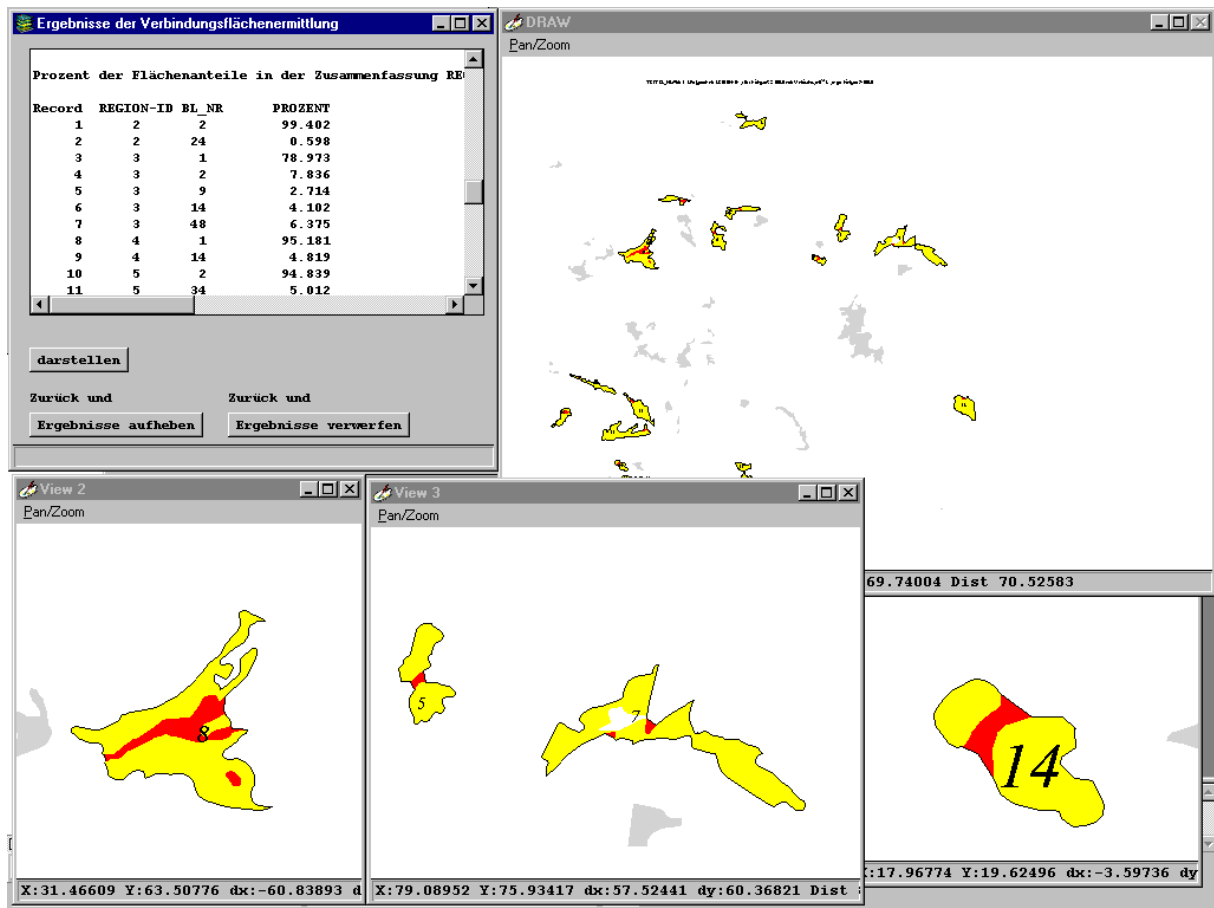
Ergebnisse der Verbindungsflächenermittlung

Prozent der Flächenanteile in der Zusammenfassung RE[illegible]

| Record | REGION-ID | BL_NR | PROZENT |
|---|---|---|---|
| 1 | 2 | 2 | 99.402 |
| 2 | 2 | 24 | 0.598 |
| 3 | 3 | 1 | 78.973 |
| 4 | 3 | 2 | 7.836 |
| 5 | 3 | 9 | 2.714 |
| 6 | 3 | 14 | 4.102 |
| 7 | 3 | 48 | 6.375 |
| 8 | 4 | 1 | 95.181 |
| 9 | 4 | 14 | 4.819 |
| 10 | 5 | 2 | 94.839 |
| 11 | 5 | 34 | 5.012 |

darstellen

Zurück und
Ergebnisse aufheben

Zurück und
Ergebnisse verwerfen

DRAW
Pan/Zoom

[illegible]

69.74004 Dist 70.52583

View 2
Pan/Zoom
8
X:31.46609 Y:63.50776 dx:-60.83893 d

View 3
Pan/Zoom
5
7
X:79.08952 Y:75.93417 dx:57.52441 dy:60.36821 Dist

14
:17.96774 Y:19.62496 dx:-3.59736 dy